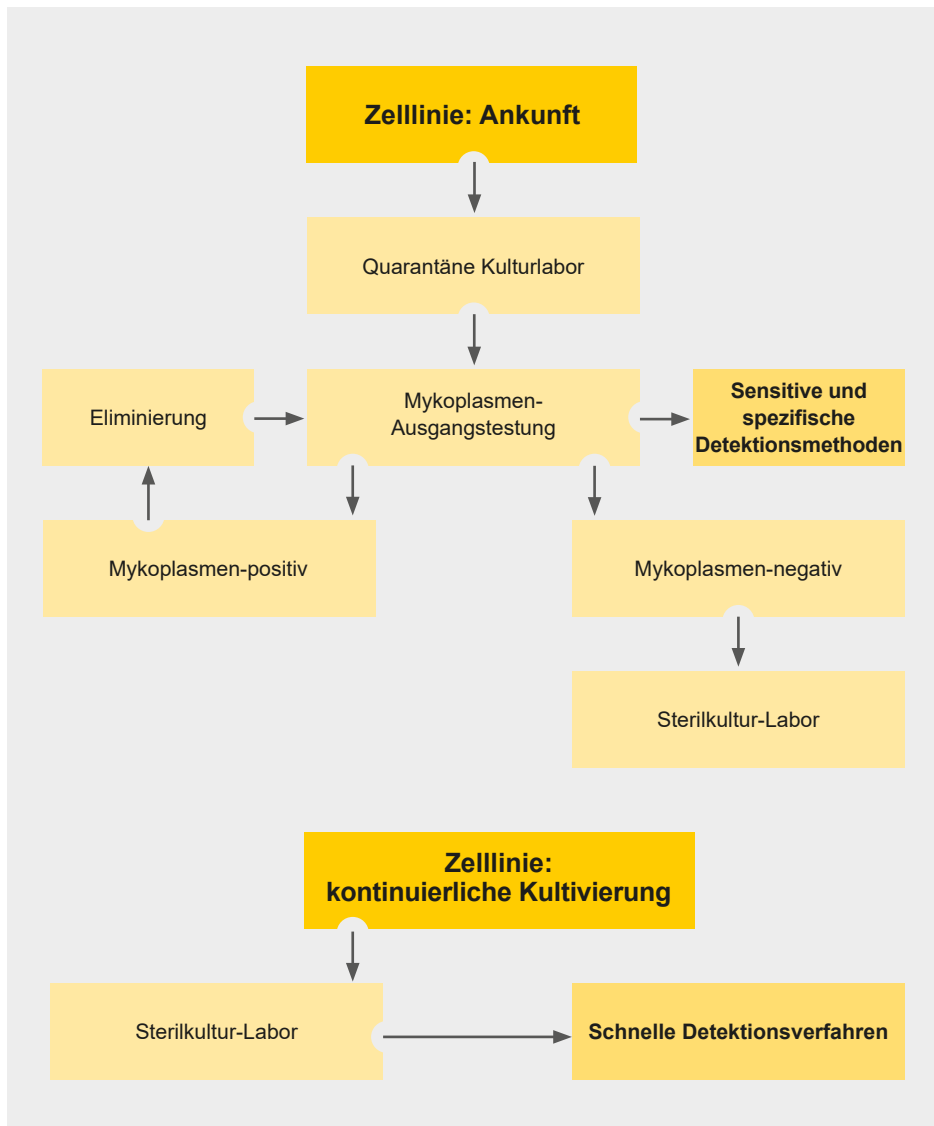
Zelllinie: Ankunft

Quarantäne Kulturlabor

Eliminierung

Mykoplasmen-Ausgangstestung

Sensitive und spezifische Detektionsmethoden

Mykoplasmen-positiv

Mykoplasmen-negativ

Sterilkultur-Labor

Zelllinie: kontinuierliche Kultivierung

Sterilkultur-Labor

Schnelle Detektionsverfahren